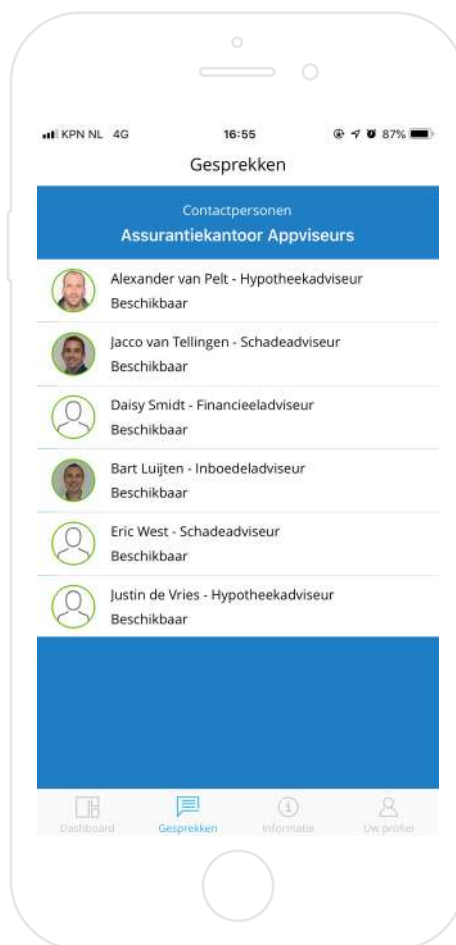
KPN NL 4G 16:55 87%

Gesprekken

Contactpersonen
Assurantiekantoor Appviseurs

Alexander van Pelt - Hypotheekadviseur
Beschikbaar

Jacco van Tellingen - Schadeadviseur
Beschikbaar

Daisy Smidt - Financieeladviseur
Beschikbaar

Bart Luijten - Inboedeladviseur
Beschikbaar

Eric West - Schadeadviseur
Beschikbaar

Justin de Vries - Hypotheekadviseur
Beschikbaar

Dashboard Gesprekken Informatie Uw profiel